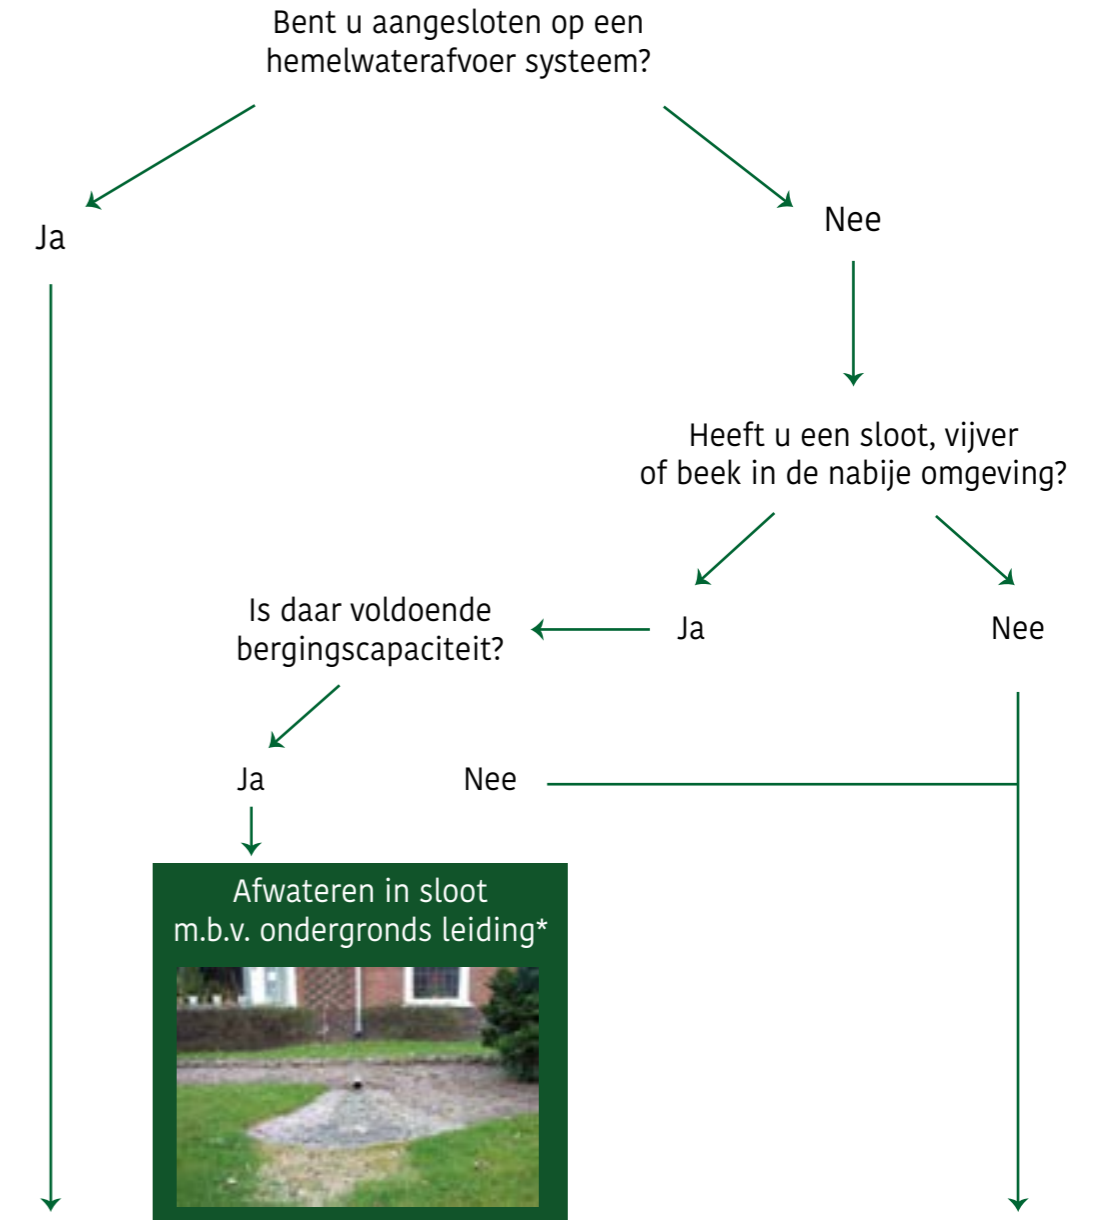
Bent u aangesloten op een hemelwaterafvoer systeem?

Ja

Nee

Heeft u een sloot, vijver of beek in de nabije omgeving?

Ja

Nee

Is daar voldoende bergingscapaciteit?

Ja

Nee

Afwateren in sloot m.b.v. ondergronds leiding*